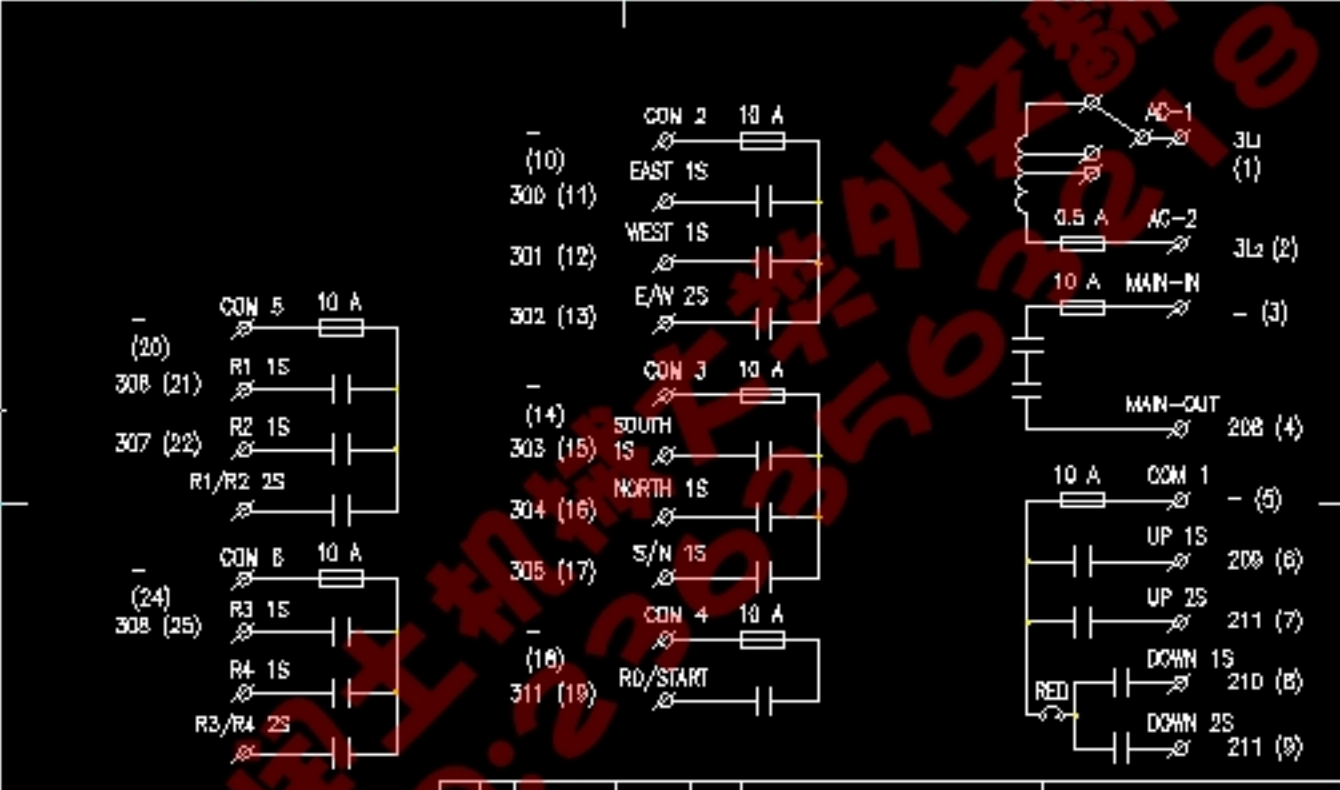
CON 5
10 A
–
(20)
R1 1S
308 (21)
R2 1S
307 (22)
R1/R2 2S
CON 6
10 A
–
(24)
R3 1S
308 (25)
R4 1S
R3/R4 2S

CON 2
10 A
–
(10)
EAST 1S
300 (11)
WEST 1S
301 (12)
E/W 2S
302 (13)
CON 3
10 A
–
(14)
SOUTH 1S
303 (15)
NORTH 1S
304 (16)
S/N 1S
305 (17)
CON 4
10 A
–
(18)
RD/START
311 (19)

AC-1
3L1
(1)
0.5 A
AC-2
3L2 (2)
10 A
MAIN-IN
– (3)
MAIN-OUT
208 (4)
10 A
COM 1
– (5)
UP 1S
209 (6)
UP 2S
211 (7)
DOWN 1S
RED
210 (8)
DOWN 2S
211 (9)

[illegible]